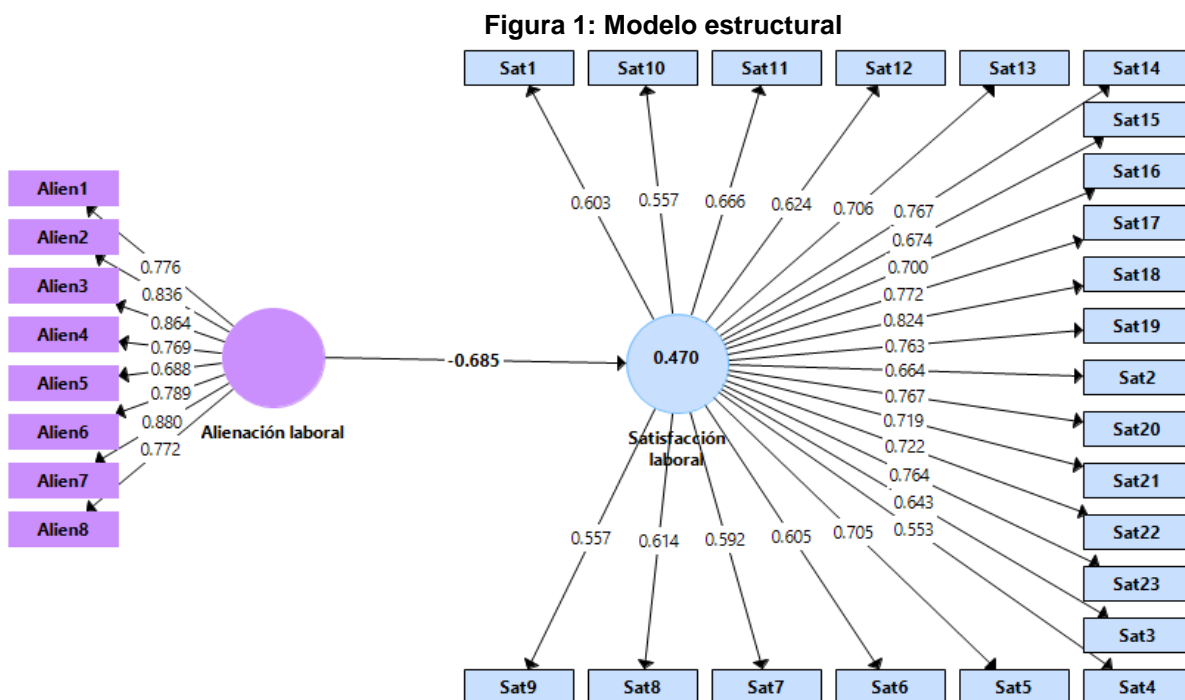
Figura 1: Modelo estructural

Sat1
Sat10
Sat11
Sat12
Sat13
Sat14
Sat15
Sat16
Sat17
Sat18
Sat19
Sat2
Sat20
Sat21
Sat22
Sat23
Sat3
Sat4

Alien1
Alien2
Alien3
Alien4
Alien5
Alien6
Alien7
Alien8

0.776
0.836
0.864
0.769
0.688
0.789
0.880
0.772

Alienación laboral

-0.685

0.470

Satisfacción laboral

0.603
0.557
0.666
0.624
0.706
0.767
0.674
0.700
0.772
0.824
0.763
0.664
0.767
0.719
0.722
0.764
0.643
0.553

0.557
0.614
0.592
0.605
0.705

Sat9
Sat8
Sat7
Sat6
Sat5
Sat4